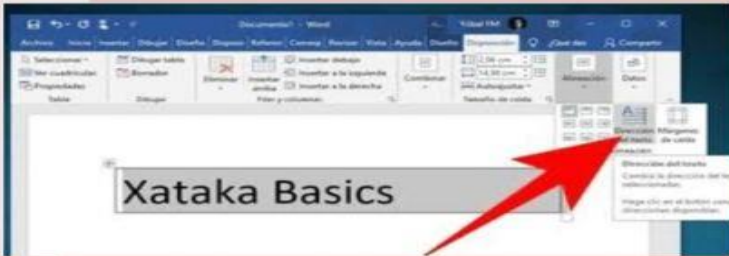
Documento1 - Word

Yubal FM

Archivo Inicio Insertar Dibujar Diseño Disposición Referencias Correspondencia Revisar Vista Ayuda Diseño Disposición ¿Qué desea hacer? Compartir

Seleccionar
Ver cuadrícula
Propiedades
Tabla

Dibujar tabla
Borrador
Dibujar

Eliminar

Insertar arriba

Insertar debajo
Insertar a la izquierda
Insertar a la derecha
Filas y columnas

Combinar

2,56 cm
14,86 cm
Autoajustar
Tamaño de celda

Alineación

Datos

Dirección del texto

Márgenes de celda

Alineación

Xataka Basics

Dirección del texto

Cambia la dirección del texto seleccionado.

Haga clic en el botón varias veces para ver las direcciones disponibles.